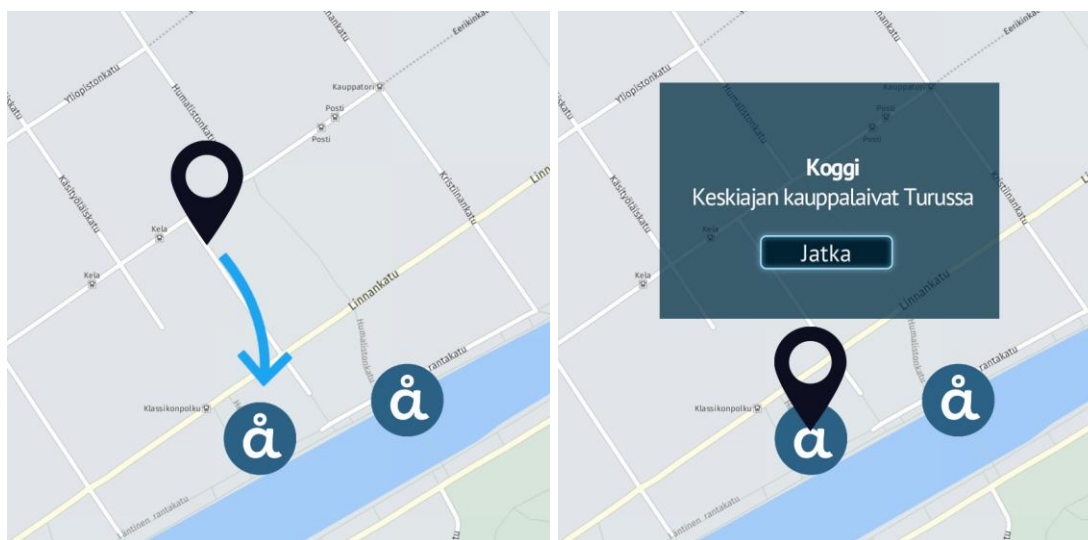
Eerikinkatu
Yliopistonkatu
Humalistonkatu
Kauppatori
Posti
Posti
Käsityöläiskatu
Kela
Kela
Kristiinankatu
Linnankatu
Linn
Humalistonkatu
rantakatu
Klassikonpolku
å
å
Läntinen rantakatu

Eerikinkatu
Yliopistonkatu
Humalistonkatu
Kauppatori
Posti
Posti
Käsityöläiskatu
Kela
Kela
Kristiinankatu
Linnankatu
Koggi
Keskiajan kauppalaivat Turussa
Jatka
rantakatu
Klassikonpolku
å
å
Läntinen rantakatu